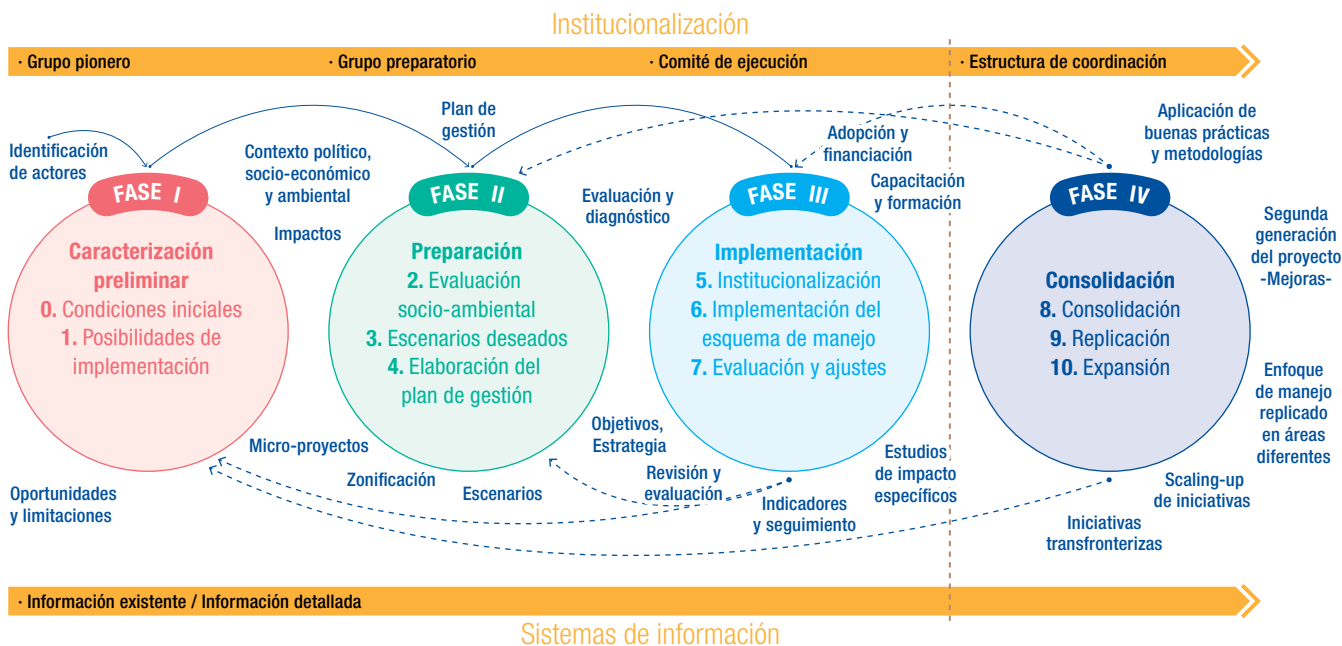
Institucionalización

· Grupo pionero · Grupo preparatorio · Comité de ejecución · Estructura de coordinación

Identificación de actores

Contexto político, socio-económico y ambiental

Plan de gestión

Impactos

Adopción y financiación

Aplicación de buenas prácticas y metodologías

Evaluación y diagnóstico

Capacitación y formación

FASE I

Caracterización preliminar
0. Condiciones iniciales
1. Posibilidades de implementación

FASE II

Preparación
2. Evaluación socio-ambiental
3. Escenarios deseados
4. Elaboración del plan de gestión

FASE III

Implementación
5. Institucionalización
6. Implementación del esquema de manejo
7. Evaluación y ajustes

FASE IV

Consolidación
8. Consolidación
9. Replicación
10. Expansión

Segunda generación del proyecto -Mejoras-

Enfoque de manejo replicado en áreas diferentes

Objetivos, Estrategia

Micro-proyectos

Revisión y evaluación

Estudios de impacto específicos

Zonificación

Escenarios

Indicadores y seguimiento

Scaling-up de iniciativas

Oportunidades y limitaciones

Iniciativas transfronterizas

· Información existente / Información detallada

Sistemas de información